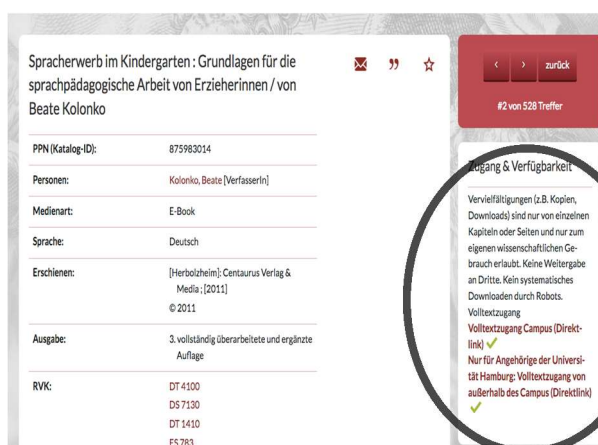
Spracherwerb im Kindergarten : Grundlagen für die sprachpädagogische Arbeit von Erzieherinnen / von Beate Kolonko

”

| PPN (Katalog-ID): | 875983014 |
|---|---|
| Personen: | Kolonko, Beate [VerfasserIn] |
| Medienart: | E-Book |
| Sprache: | Deutsch |
| Erschienen: | [Herbolzheim]: Centaurus Verlag & Media ; [2011] © 2011 |
| Ausgabe: | 3. vollständig überarbeitete und ergänzte Auflage |
| RVK: | DT 4100 DS 7130 DT 1410 ES 783 |

‹ › zurück

#2 von 528 Treffer

Zugang & Verfügbarkeit

Vervielfältigungen (z.B. Kopien, Downloads) sind nur von einzelnen Kapiteln oder Seiten und nur zum eigenen wissenschaftlichen Gebrauch erlaubt. Keine Weitergabe an Dritte. Kein systematisches Downloaden durch Robots.
Volltextzugang
Volltextzugang Campus (Direktlink) ✓
Nur für Angehörige der Universität Hamburg: Volltextzugang von außerhalb des Campus (Direktlink) ✓